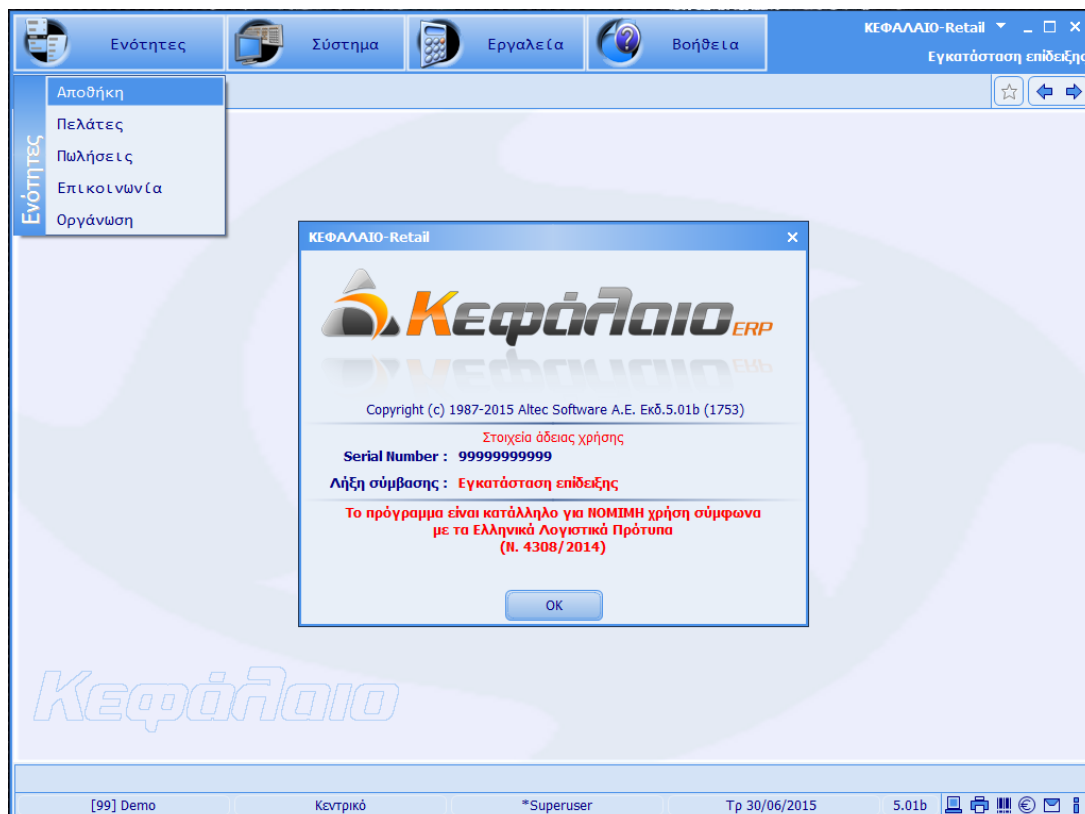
Ενότητες
Σύστημα
Εργαλεία
Βοήθεια
ΚΕΦΑΛΑΙΟ-Retail
Εγκατάσταση επίδειξης

Αποθήκη
Πελάτες
Πωλήσεις
Επικοινωνία
Οργάνωση

Ενότητες

ΚΕΦΑΛΑΙΟ-Retail

Κεφάλαιο ERP

Copyright (c) 1987-2015 Altec Software A.E. Εκδ.5.01b (1753)

Στοιχεία άδειας χρήσης

Serial Number : 99999999999

Λήξη σύμβασης : Εγκατάσταση επίδειξης

Το πρόγραμμα είναι κατάλληλο για ΝΟΜΙΜΗ χρήση σύμφωνα με τα Ελληνικά Λογιστικά Πρότυπα (Ν. 4308/2014)

OK

Κεφάλαιο

[99] Demo
Κεντρικό
*Superuser
Τρ 30/06/2015
5.01b